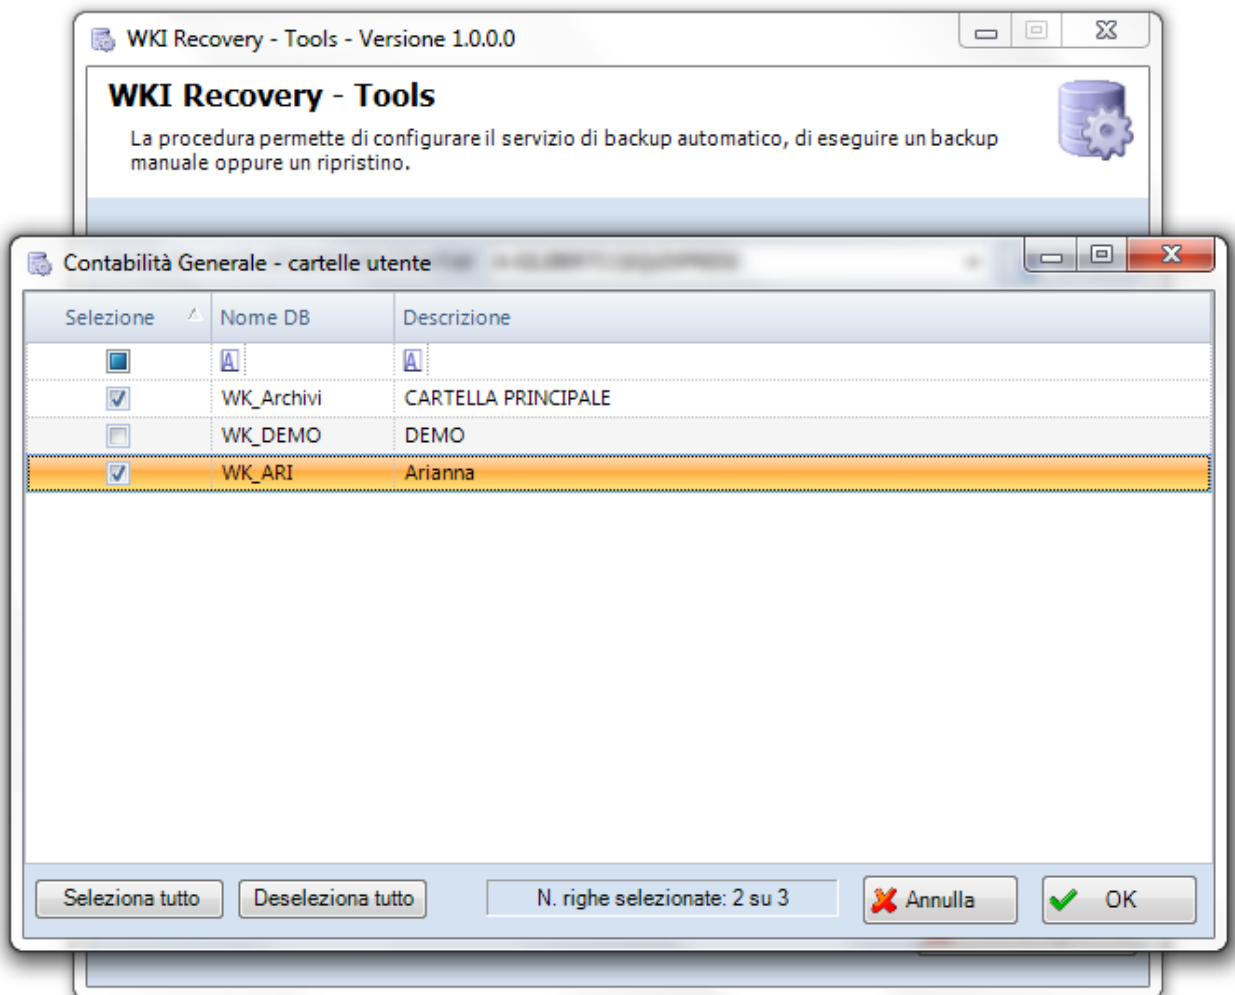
WKI Recovery - Tools - Versione 1.0.0.0

WKI Recovery - Tools

La procedura permette di configurare il servizio di backup automatico, di eseguire un backup manuale oppure un ripristino.

Contabilità Generale - cartelle utente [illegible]

| Selezione | Nome DB | Descrizione |
|---|---|---|
| ☐ | | |
| ☑ | WK_Archivi | CARTELLA PRINCIPALE |
| ☐ | WK_DEMO | DEMO |
| ☑ | WK_ARI | Arianna |

Seleziona tutto
Deseleziona tutto
N. righe selezionate: 2 su 3
Annulla
OK